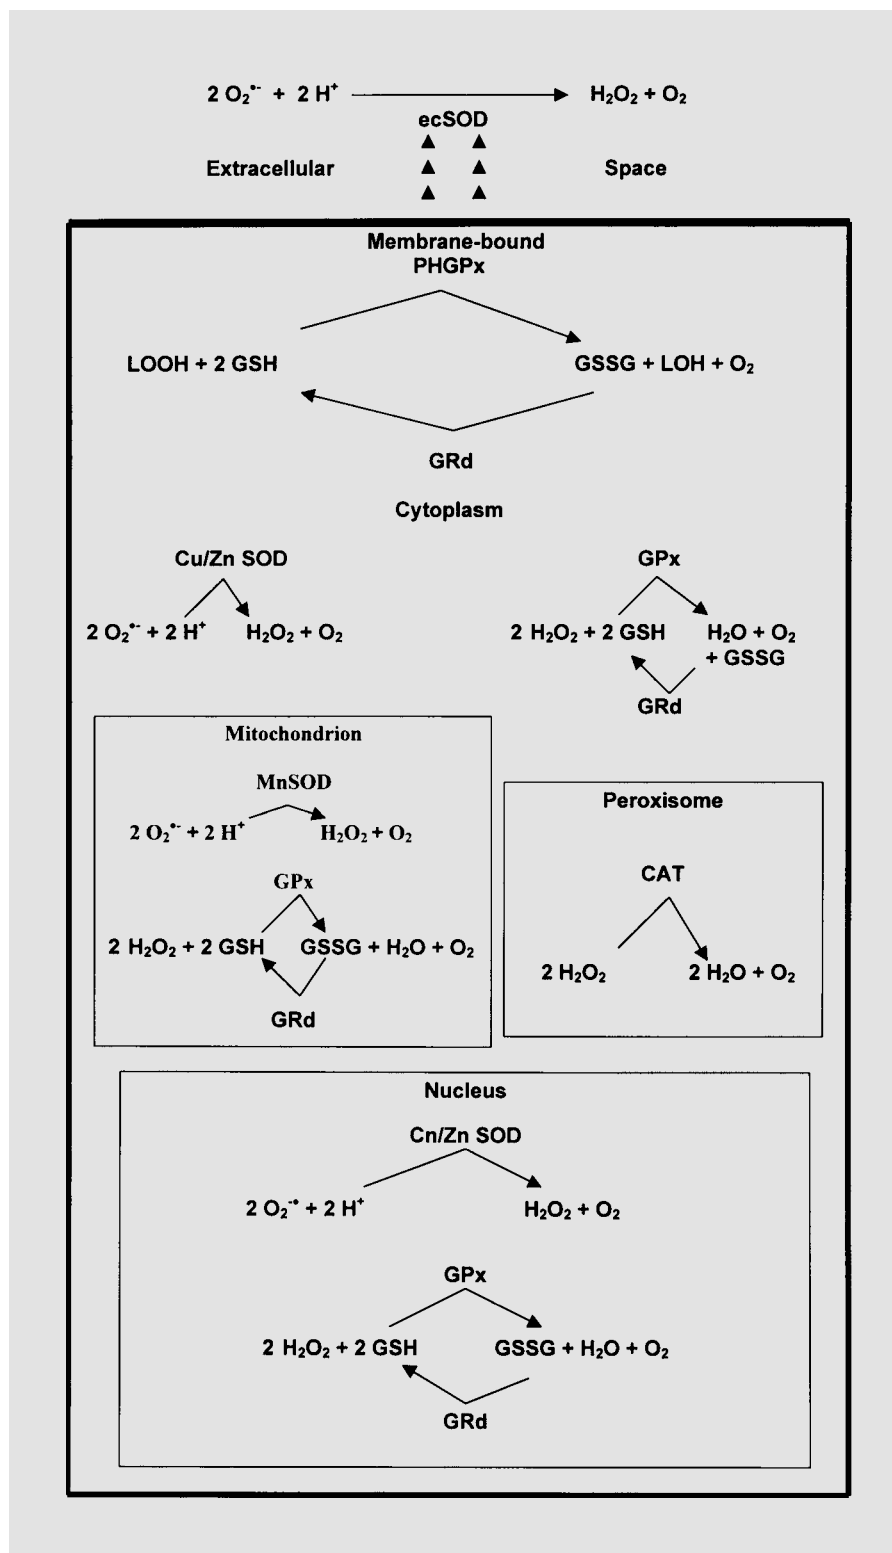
$2\ O_2^{\bullet-} + 2\ H^+ \rightarrow H_2O_2 + O_2$

ecSOD

Extracellular Space

Membrane-bound PHGPx

LOOH + 2 GSH

GSSG + LOH + $O_2$

GRd

Cytoplasm

Cu/Zn SOD

$2\ O_2^{\bullet-} + 2\ H^+$ $H_2O_2 + O_2$

GPx

$2\ H_2O_2 + 2$ GSH $H_2O + O_2$ + GSSG

GRd

Mitochondrion

MnSOD

$2\ O_2^{\bullet-} + 2\ H^+$ $H_2O_2 + O_2$

GPx

$2\ H_2O_2 + 2$ GSH GSSG + $H_2O + O_2$

GRd

Peroxisome

CAT

$2\ H_2O_2$ $2\ H_2O + O_2$

Nucleus

Cn/Zn SOD

$2\ O_2^{-\bullet} + 2\ H^+$ $H_2O_2 + O_2$

GPx

$2\ H_2O_2 + 2$ GSH GSSG + $H_2O + O_2$

GRd